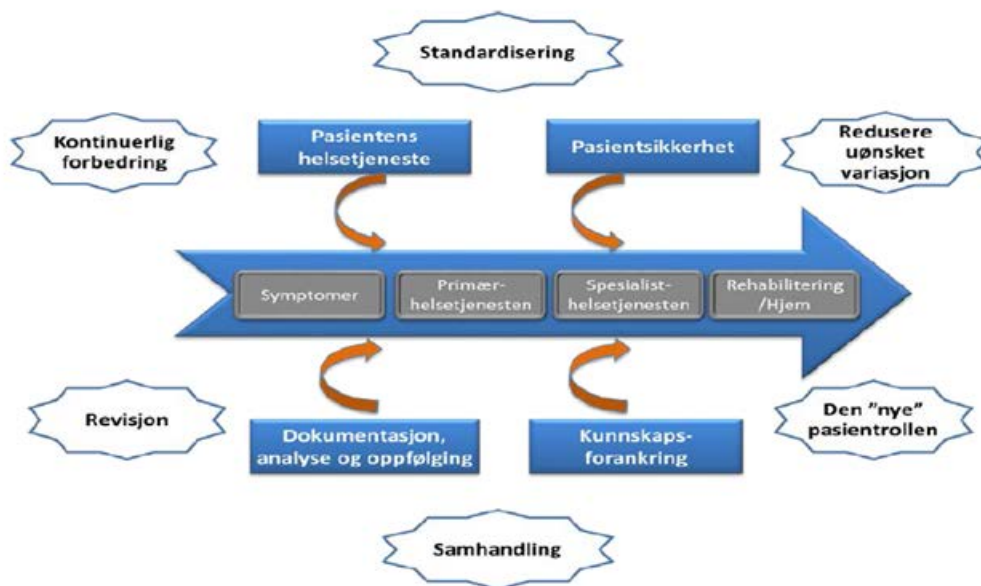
Standardisering

Kontinuerlig forbedring

Pasientens helsetjeneste

Pasientsikkerhet

Redusere uønsket variasjon

Symptomer

Primærhelsetjenesten

Spesialisthelsetjenesten

Rehabilitering /Hjem

Revisjon

Dokumentasjon, analyse og oppfølging

Kunnskapsforankring

Den "nye" pasientrollen

Samhandling